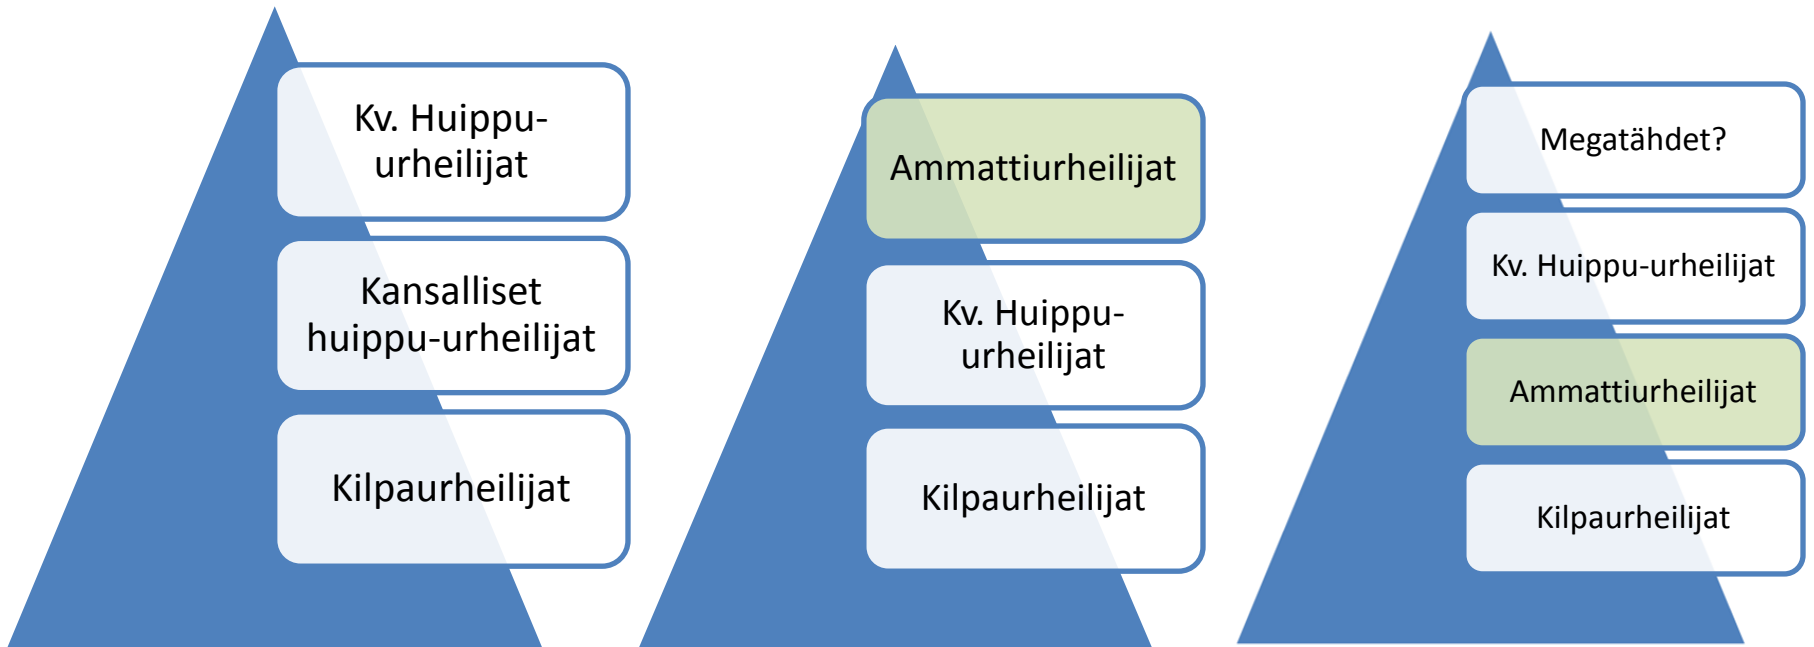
Kv. Huippu-urheilijat

Kansalliset huippu-urheilijat

Kilpaurheilijat

Ammattiurheilijat

Kv. Huippu-urheilijat

Kilpaurheilijat

Megatähdet?

Kv. Huippu-urheilijat

Ammattiurheilijat

Kilpaurheilijat